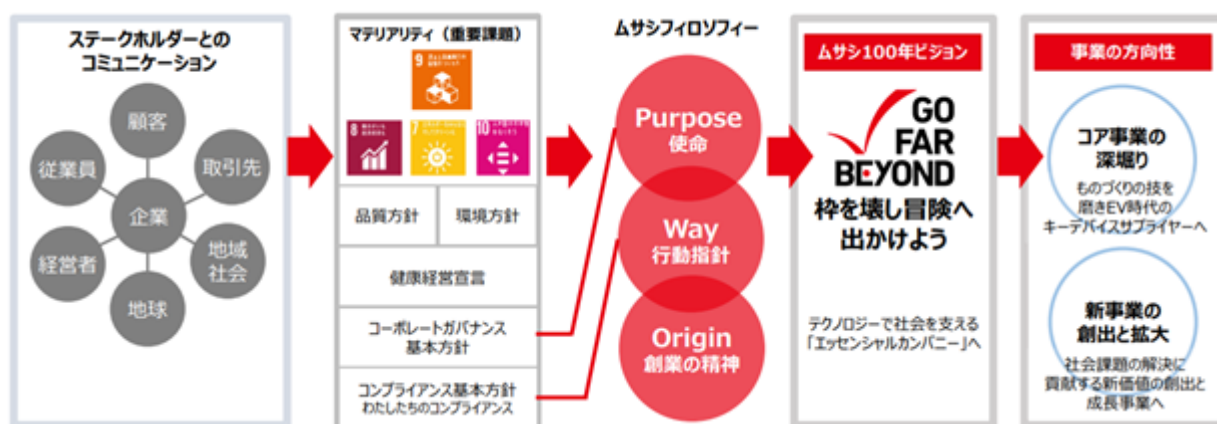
ステークホルダーとのコミュニケーション

顧客

従業員

取引先

企業

経営者

地域社会

地球

マテリアリティ（重要課題）

9

8

7

10

品質方針

環境方針

健康経営宣言

コーポレートガバナンス基本方針

コンプライアンス基本方針
わたしたちのコンプライアンス

ムサシフィロソフィー

Purpose
使命

Way
行動指針

Origin
創業の精神

ムサシ100年ビジョン

GO FAR BEYOND

枠を壊し冒険へ出かけよう

テクノロジーで社会を支える「エッセンシャルカンパニー」へ

事業の方向性

コア事業の深堀り

ものづくりの技を磨きEV時代のキーデバイスサプライヤーへ

新事業の創出と拡大

社会課題の解決に貢献する新価値の創出と成長事業へ